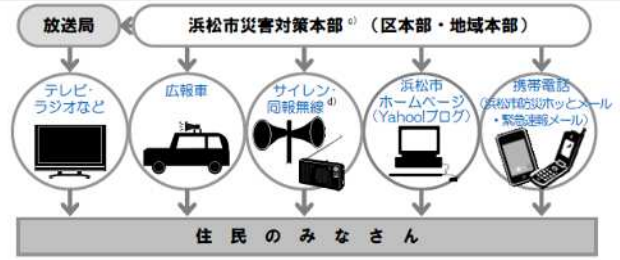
放送局

浜松市災害対策本部$^{c)}$ （区本部・地域本部）

テレビ・ラジオなど

広報車

サイレン・同報無線$^{d)}$

浜松市ホームページ（Yahoo!ブログ）

携帯電話（浜松防災ホッとメール・緊急速報メール）

住 民 の み な さ ん